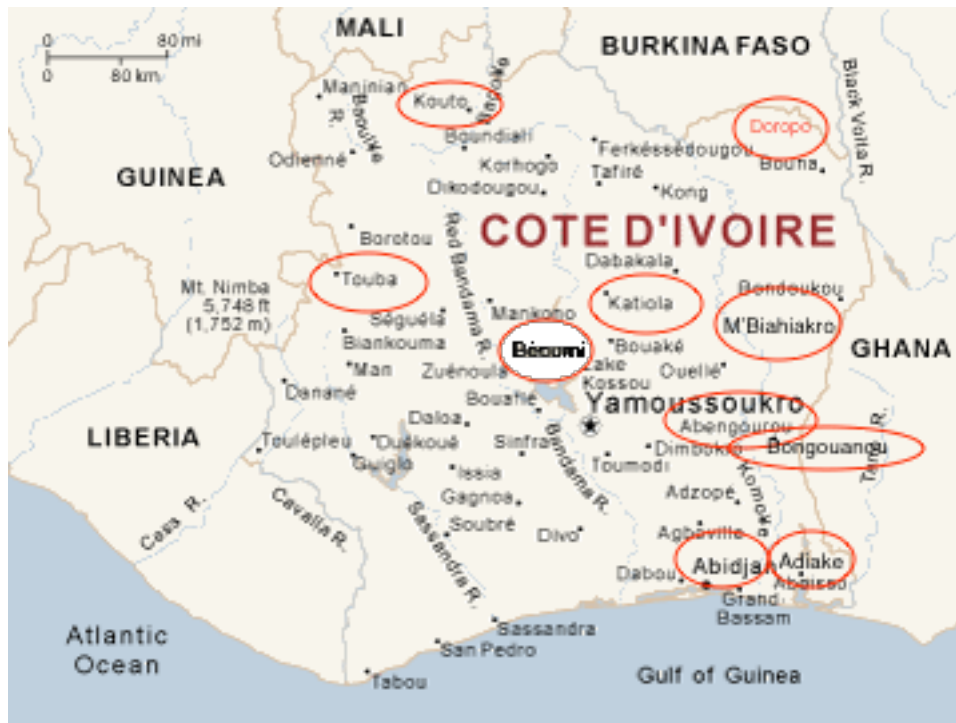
0 80 mi
0 80 km

MALI

BURKINA FASO

Black Volta R.

Maninian

Kouto

Bagoé

Baoulé R.

Boundiali

Doropo

Odienné

Korhogo

Ferkéssédougou

Tafiré

Bouna

GUINEA

Dikodougou

Kong

COTE D'IVOIRE

Borotou

Red Bandama R.

Dabakala

Touba

Bondoukou

Mt. Nimba 5,748 ft (1,752 m)

Mankono

Katiola

Séguéla

M'Biahiakro

Biankouma

Béoumi

Bouaké

GHANA

Man

Lake Kossou

Zuénoula

Ouellé

Danané

Bouaflé

Yamoussoukro

Daloa

Abengourou

LIBERIA

Toulépleu

Duékoué

Sinfra

Bandama R.

Dimbokro

Bongouanou

Guiglo

Toumodi

Tano R.

Issia

Komoé

Gagnoa

Adzopé

Cess R.

Cavally R.

Soubré

Divo

Agboville

Sassandra R.

Dabou

Abidjan

Adiake

Aboisso

Grand Bassam

Atlantic Ocean

Sassandra

San Pedro

Gulf of Guinea

Tabou